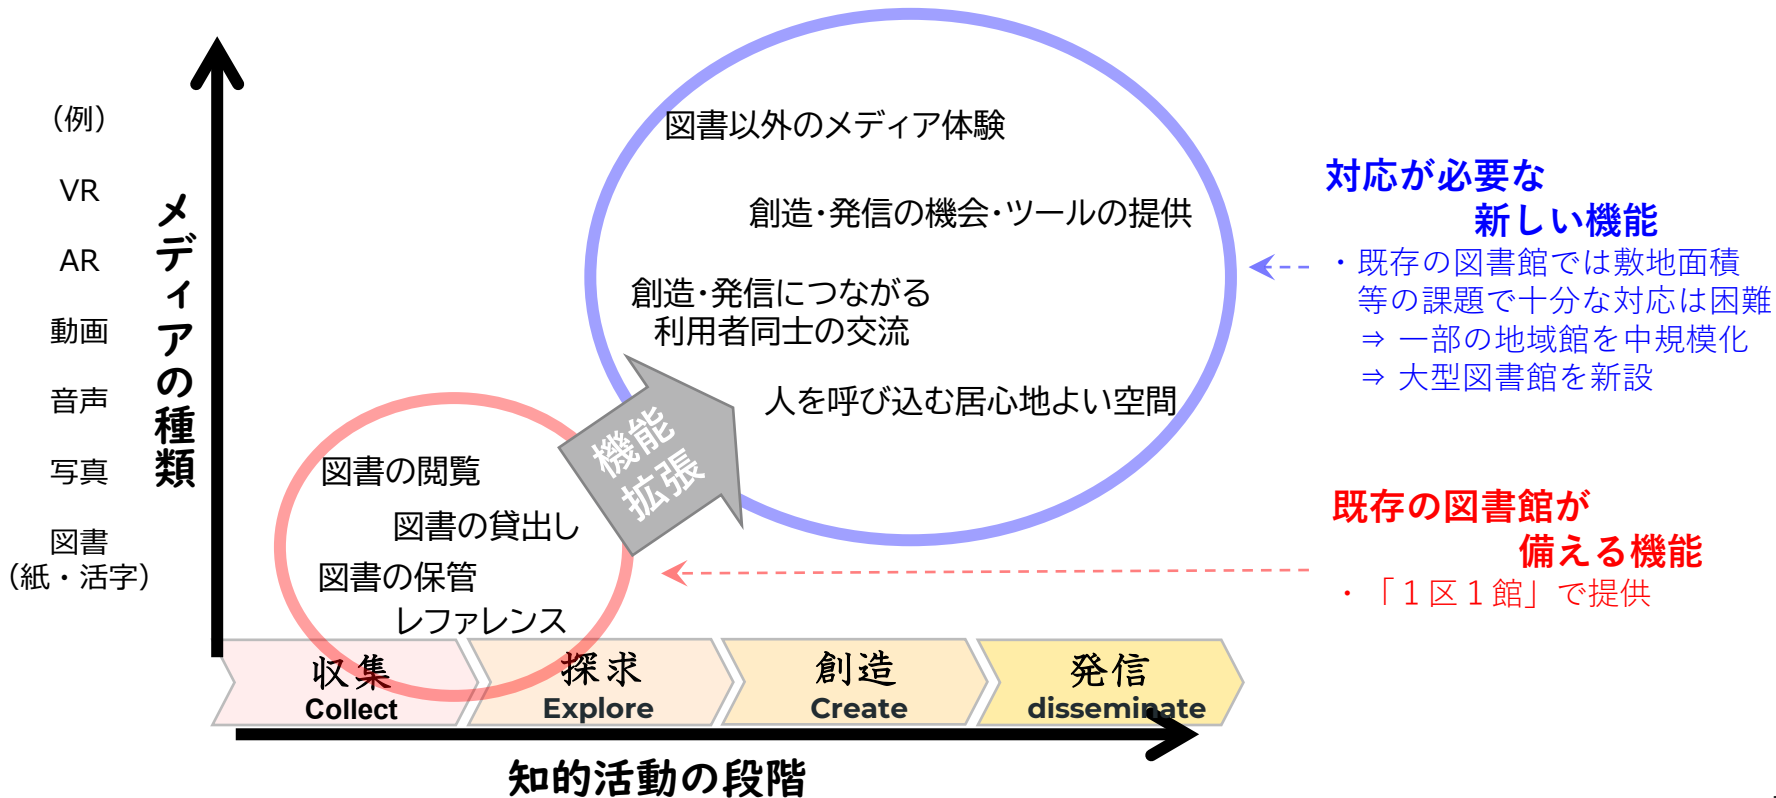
（例）

VR

AR

動画

音声

写真

図書
（紙・活字）

メディアの種類

図書以外のメディア体験

創造・発信の機会・ツールの提供

創造・発信につながる
利用者同士の交流

人を呼び込む居心地よい空間

機能拡張

図書の閲覧

図書の貸出し

図書の保管

レファレンス

対応が必要な
新しい機能

・既存の図書館では敷地面積等の課題で十分な対応は困難
⇒ 一部の地域館を中規模化
⇒ 大型図書館を新設

既存の図書館が
備える機能

・「１区１館」で提供

収集
Collect

探求
Explore

創造
Create

発信
disseminate

知的活動の段階